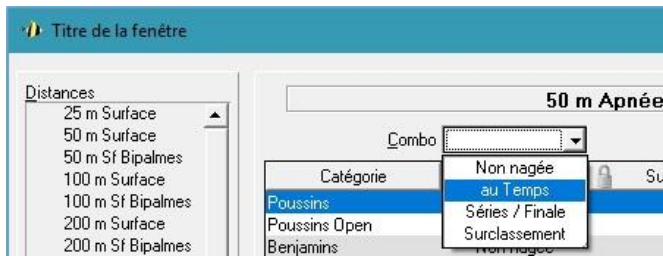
Titre de la fenêtre

Distances
25 m Surface
50 m Surface
50 m Sf Bipalmes
100 m Surface
100 m Sf Bipalmes
200 m Surface
200 m Sf Bipalmes

50 m Apnée

Combo

Non nagée
au Temps
Séries / Finale
Surclassement

| Catégorie | Su |
|---|---|
| Poussins | |
| Poussins Open | |
| Benjamins | Non nagée |